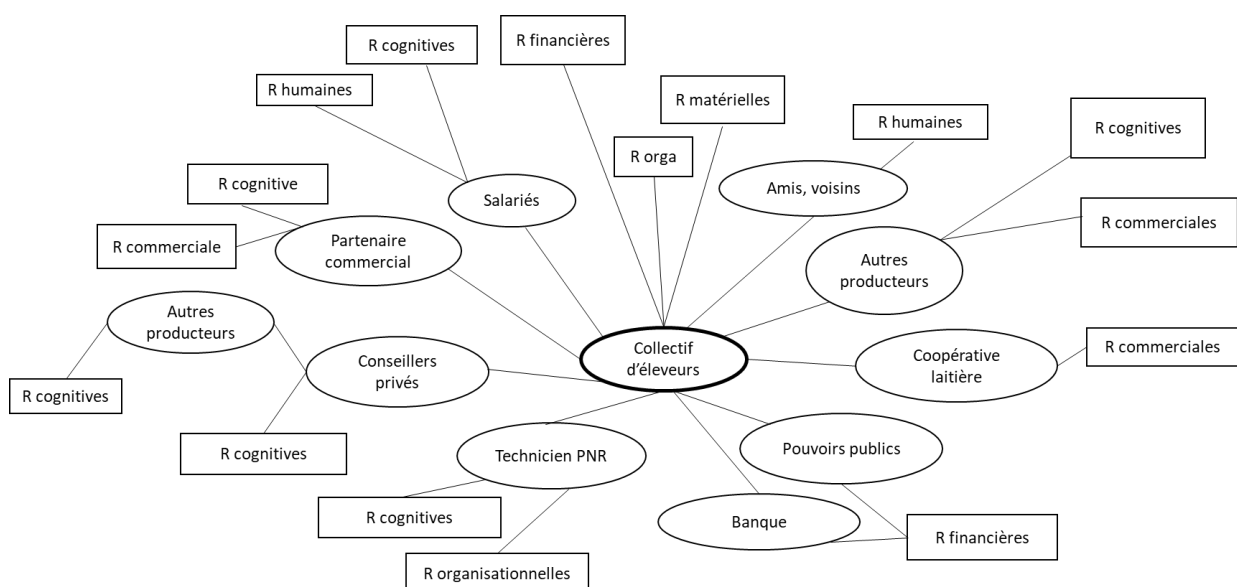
R financières

R cognitives

R humaines

R matérielles

R orga

R humaines

R cognitives

Salariés

Amis, voisins

R cognitive

Partenaire commercial

R commerciale

Autres producteurs

R commerciales

Autres producteurs

Collectif d'éleveurs

Conseillers privés

Coopérative laitière

R commerciales

R cognitives

R cognitives

Technicien PNR

Pouvoirs publics

R cognitives

Banque

R financières

R organisationnelles